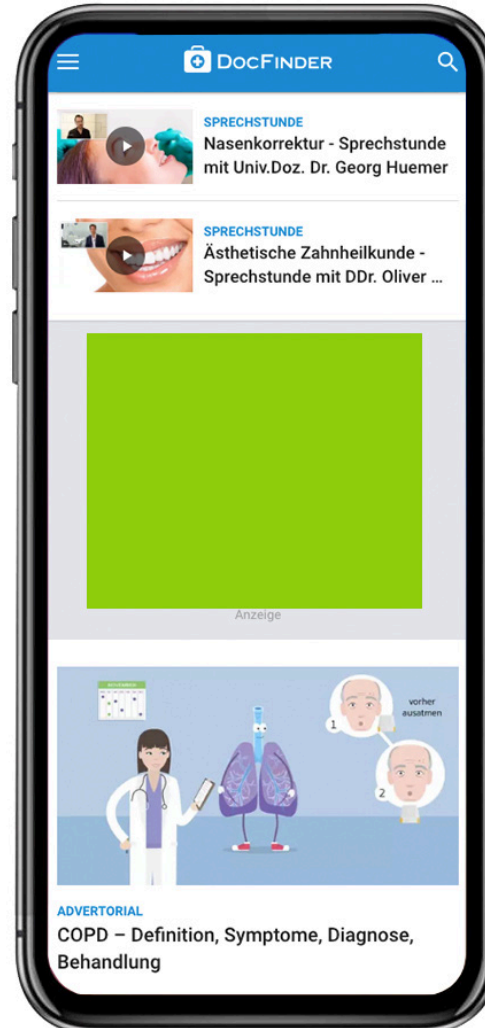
DocFinder

SPRECHSTUNDE
Nasenkorrektur - Sprechstunde mit Univ.Doz. Dr. Georg Huemer

SPRECHSTUNDE
Ästhetische Zahnheilkunde - Sprechstunde mit DDr. Oliver ...

Anzeige

vorher ausatmen

1

2

ADVERTORIAL
COPD – Definition, Symptome, Diagnose, Behandlung